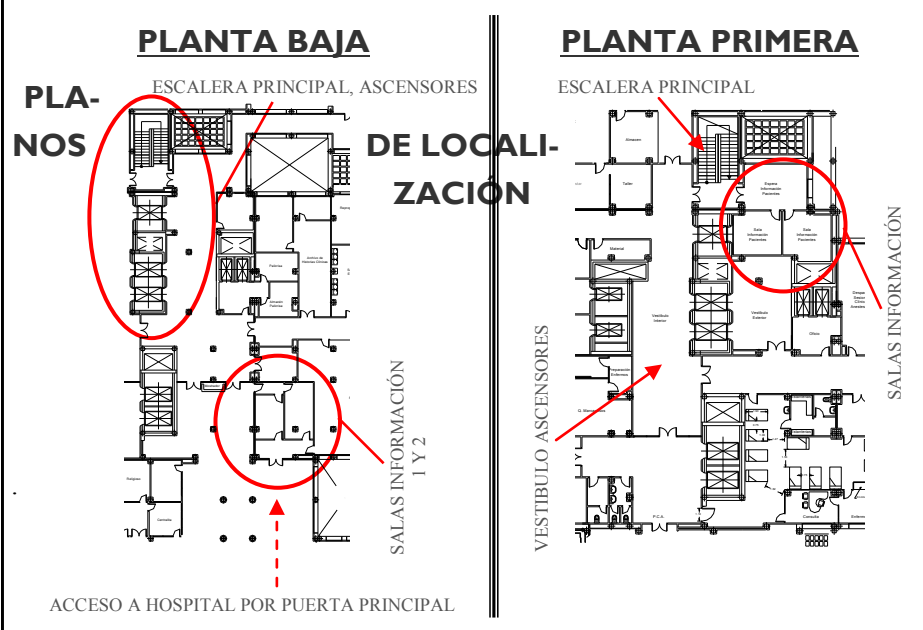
PLANTA BAJA

PLANTA PRIMERA

PLANOS DE LOCALIZACIÓN

ESCALERA PRINCIPAL, ASCENSORES

ESCALERA PRINCIPAL

Almacén

Taller

Espera Información Pacientes

Sala Información Pacientes

Sala Información Pacientes

Material

Vestíbulo Interior

Vestíbulo Exterior

Oficio

Pacientes

Archivo de Historias Clínicas

Atención Pacientes

SALAS INFORMACIÓN 1 Y 2

SALAS INFORMACIÓN

VESTIBULO ASCENSORES

Cocina

Camas

Consulta

P.C.A.

ACCESO A HOSPITAL POR PUERTA PRINCIPAL